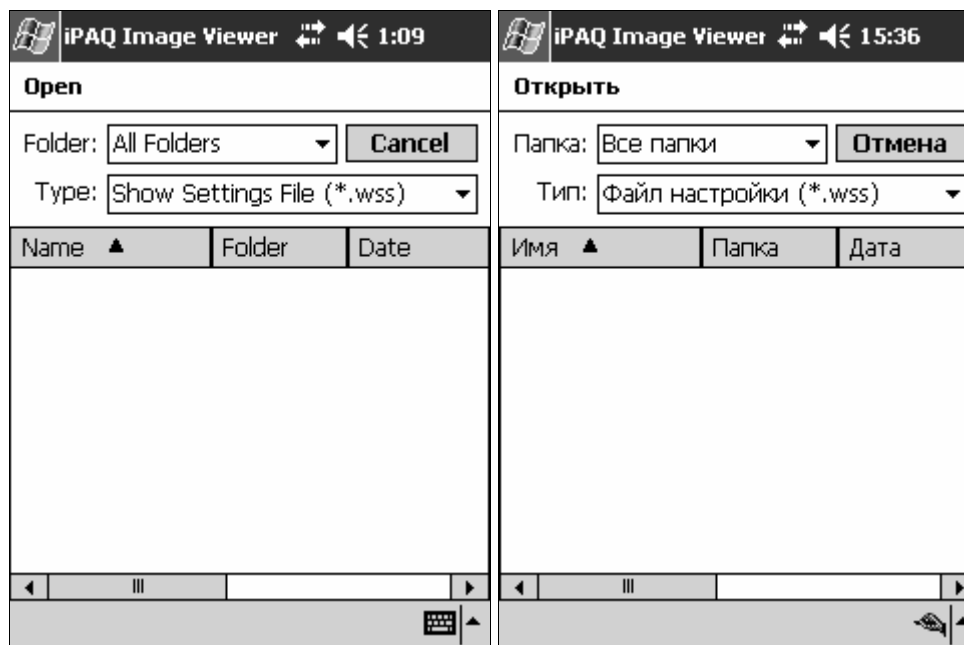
iPAQ Image Viewer 1:09

Open

Folder: All Folders
Cancel

Type: Show Settings File (*.wss)

| Name ▲ | Folder | Date |
|---|---|---|

iPAQ Image Viewer 15:36

Открыть

Папка: Все папки
Отмена

Тип: Файл настройки (*.wss)

| Имя ▲ | Папка | Дата |
|---|---|---|